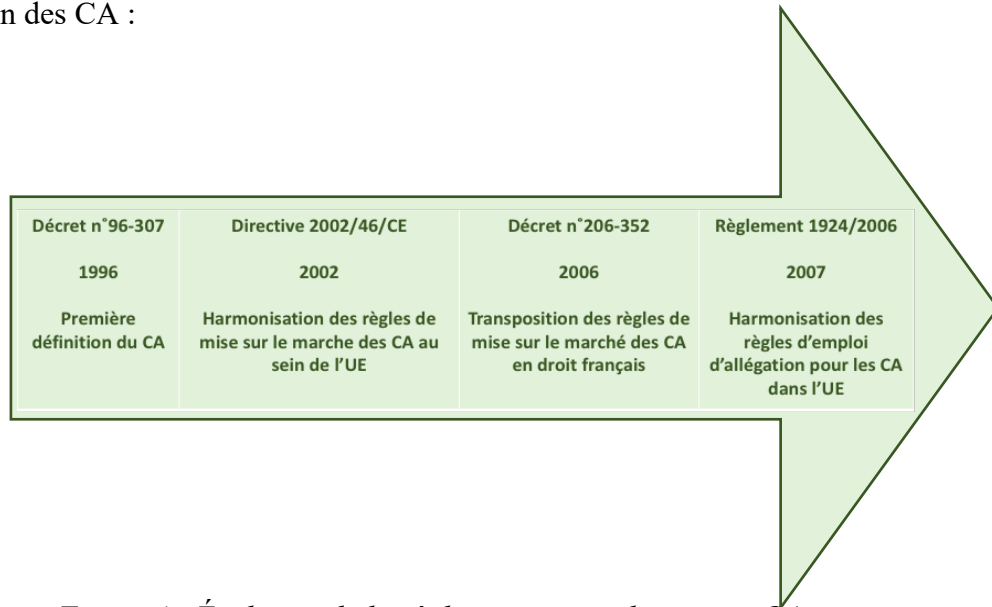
n des CA :

| Décret n°96-307 | Directive 2002/46/CE | Décret n°206-352 | Règlement 1924/2006 |
|---|---|---|---|
| 1996 | 2002 | 2006 | 2007 |
| Première définition du CA | Harmonisation des règles de mise sur le marche des CA au sein de l'UE | Transposition des règles de mise sur le marché des CA en droit français | Harmonisation des règles d'emploi d'allégation pour les CA dans l'UE |

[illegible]